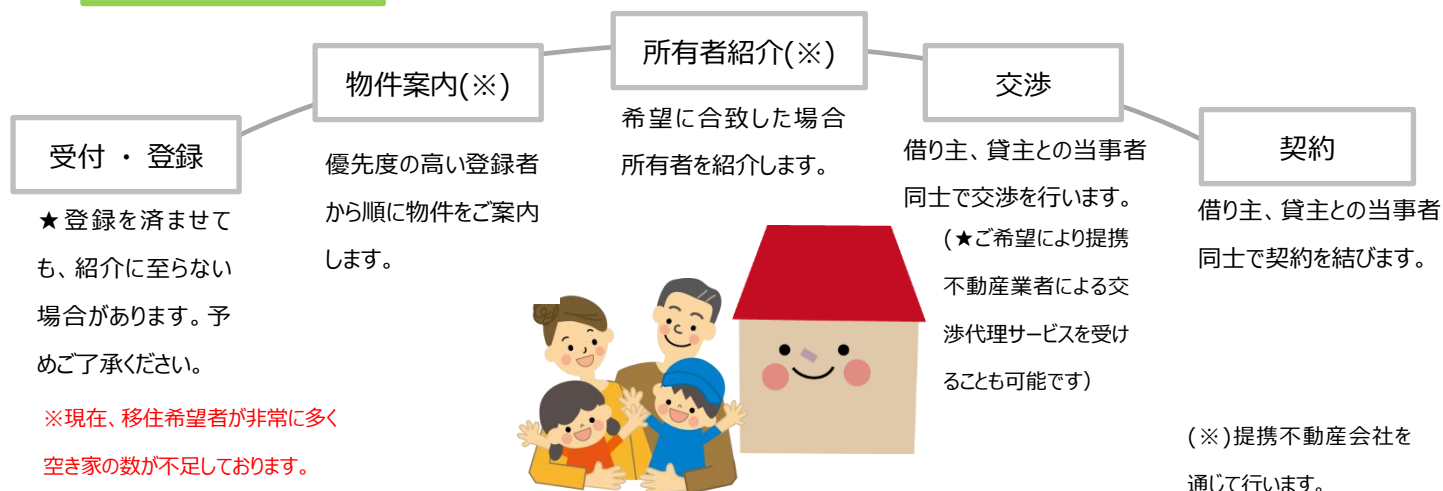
受付 ・ 登録

★登録を済ませても、紹介に至らない場合があります。予めご了承ください。

※現在、移住希望者が非常に多く空き家の数が不足しております。

物件案内(※)

優先度の高い登録者から順に物件をご案内します。

所有者紹介(※)

希望に合致した場合所有者を紹介します。

交渉

借り主、貸主との当事者同士で交渉を行います。

(★ご希望により提携不動産業者による交渉代理サービスを受けることも可能です)

契約

借り主、貸主との当事者同士で契約を結びます。

(※)提携不動産会社を通じて行います。